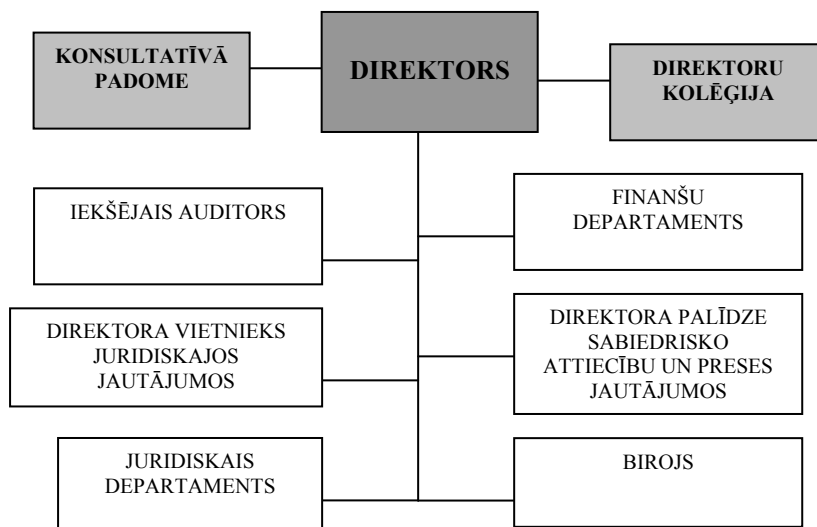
KONSULTATĪVĀ PADOME

DIREKTORS

DIREKTORU KOLĒĢIJA

IEKŠĒJAIS AUDITORS

FINANŠU DEPARTAMENTS

DIREKTORA VIETNIEKS JURIDISKAJOS JAUTĀJUMOS

DIREKTORA PALĪDZE SABIEDRISKO ATTIECĪBU UN PRESES JAUTĀJUMOS

JURIDISKAIS DEPARTAMENTS

BIROJS